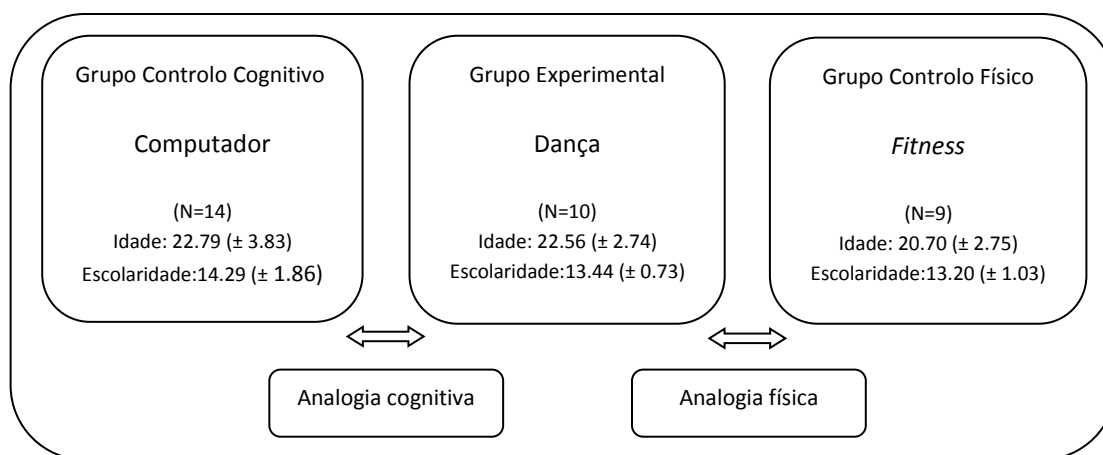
Grupo Controlo Cognitivo

Computador

(N=14)
Idade: 22.79 (± 3.83)
Escolaridade:14.29 (± 1.86)

Grupo Experimental

Dança

(N=10)
Idade: 22.56 (± 2.74)
Escolaridade:13.44 (± 0.73)

Grupo Controlo Físico

*Fitness*

(N=9)
Idade: 20.70 (± 2.75)
Escolaridade:13.20 (± 1.03)

Analogia cognitiva

Analogia física